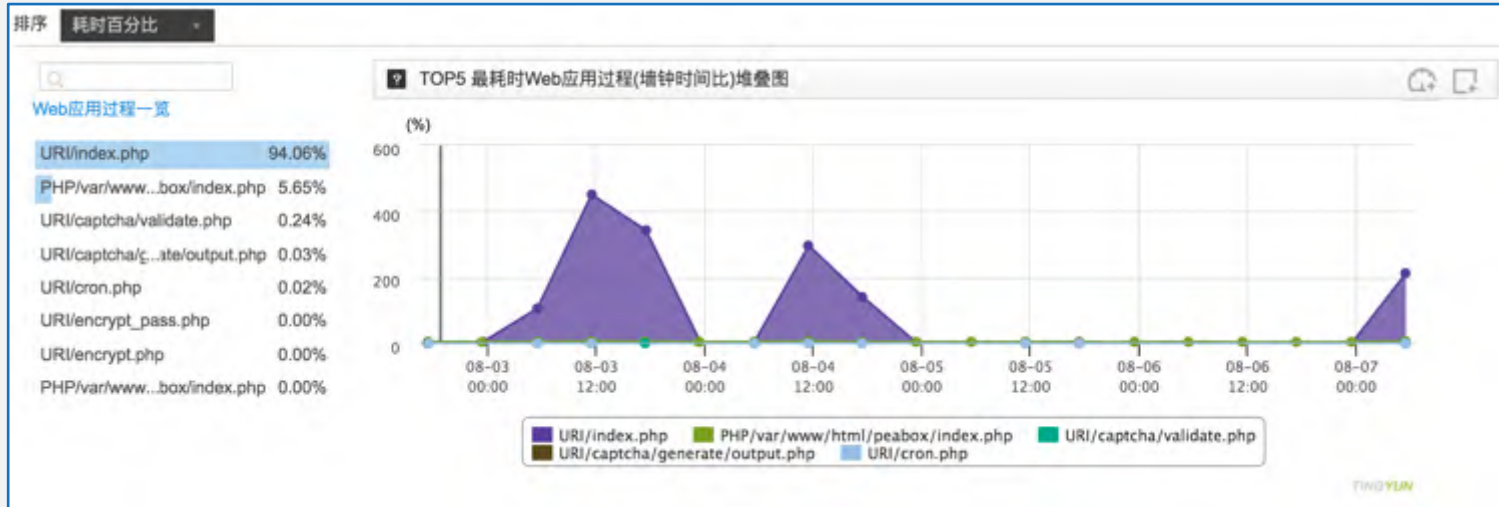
排序 耗时百分比

Web应用过程一览

URI/index.php 94.06%
PHP/var/www...box/index.php 5.65%
URI/captcha/validate.php 0.24%
URI/captcha/g...ate/output.php 0.03%
URI/cron.php 0.02%
URI/encrypt_pass.php 0.00%
URI/encrypt.php 0.00%
PHP/var/www...box/index.php 0.00%

TOP5 最耗时Web应用过程(墙钟时间比)堆叠图

(%)
600
400
200
0

08-03 00:00
08-03 12:00
08-04 00:00
08-04 12:00
08-05 00:00
08-05 12:00
08-06 00:00
08-06 12:00
08-07 00:00

URI/index.php
PHP/var/www/html/peabox/index.php
URI/captcha/validate.php
URI/captcha/generate/output.php
URI/cron.php

TINGYUN